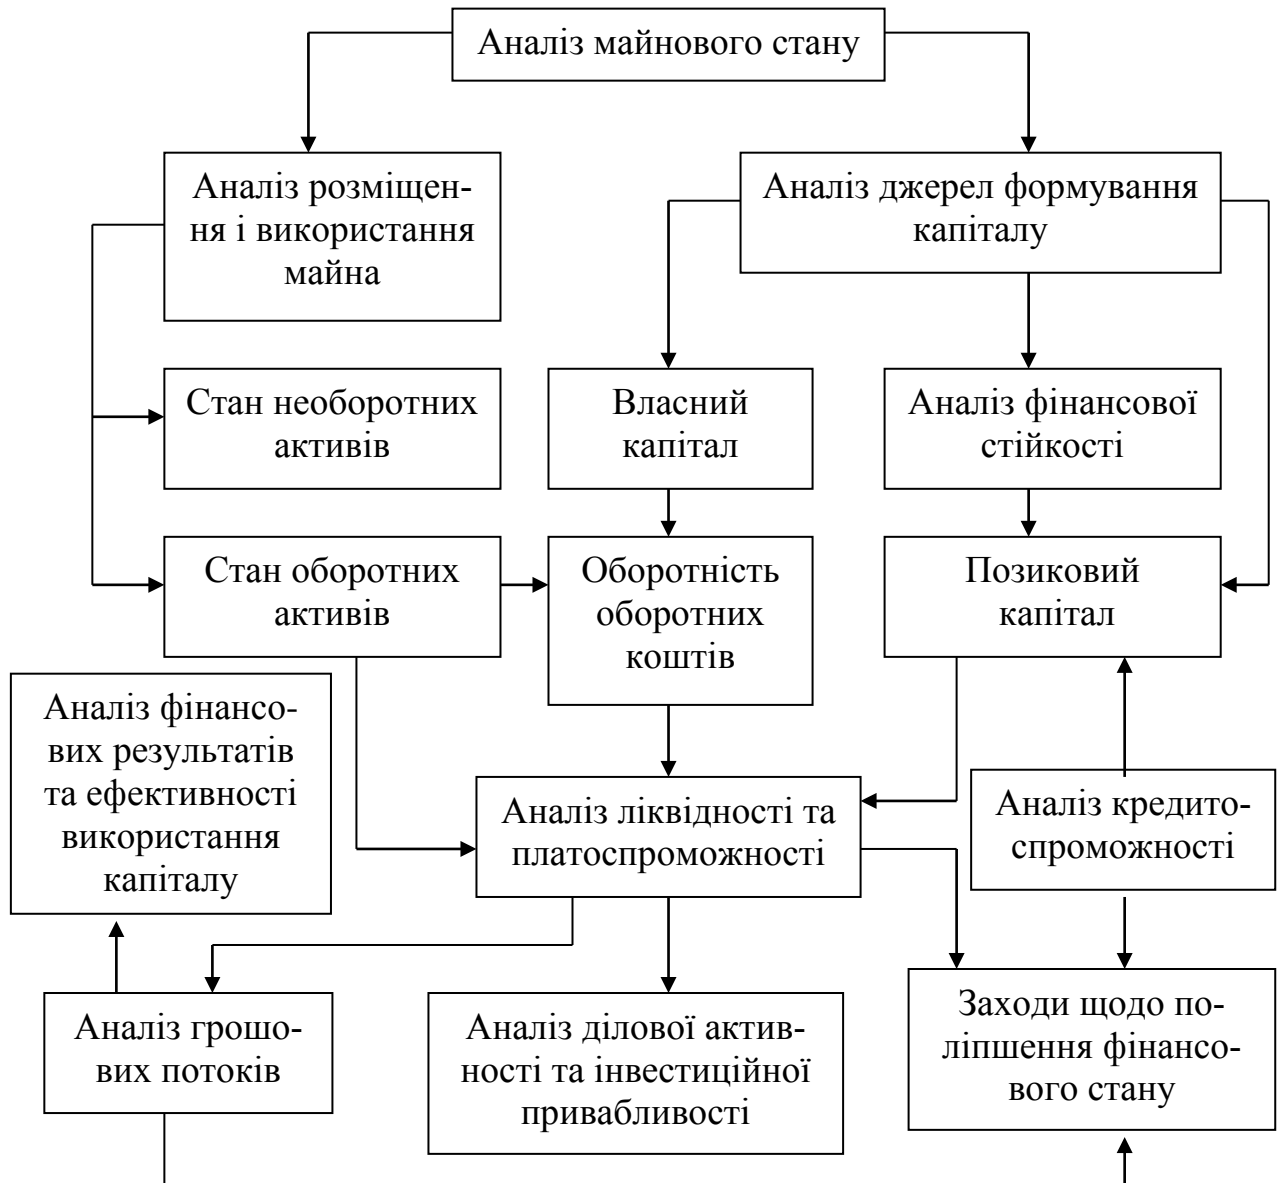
Аналіз майнового стану

Аналіз розміщення і використання майна

Аналіз джерел формування капіталу

Стан необоротних активів

Власний капітал

Аналіз фінансової стійкості

Стан оборотних активів

Оборотність оборотних коштів

Позиковий капітал

Аналіз фінансових результатів та ефективності використання капіталу

Аналіз ліквідності та платоспроможності

Аналіз кредитоспроможності

Аналіз грошових потоків

Аналіз ділової активності та інвестиційної привабливості

Заходи щодо поліпшення фінансового стану